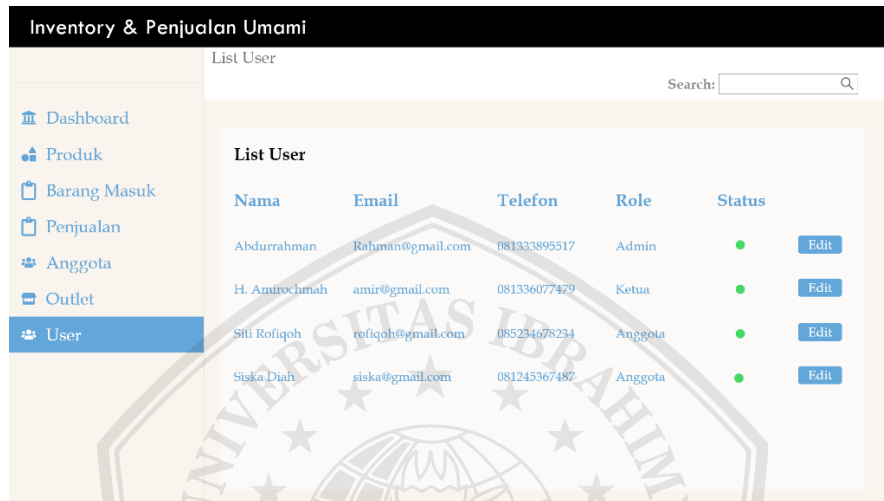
Inventory & Penjualan Umami

List User

Search:

Dashboard
Produk
Barang Masuk
Penjualan
Anggota
Outlet
User

List User

| Nama | Email | Telefon | Role | Status | |
|---|---|---|---|---|---|
| Abdurrahman | Rahman@gmail.com | 081333895517 | Admin | | Edit |
| H. Amirochmah | amir@gmail.com | 081336077479 | Ketua | | Edit |
| Siti Rofiqoh | rofiqoh@gmail.com | 085234678234 | Anggota | | Edit |
| Siska Diah | siska@gmail.com | 081245367487 | Anggota | | Edit |

UNIVERSITAS IBRAHIM